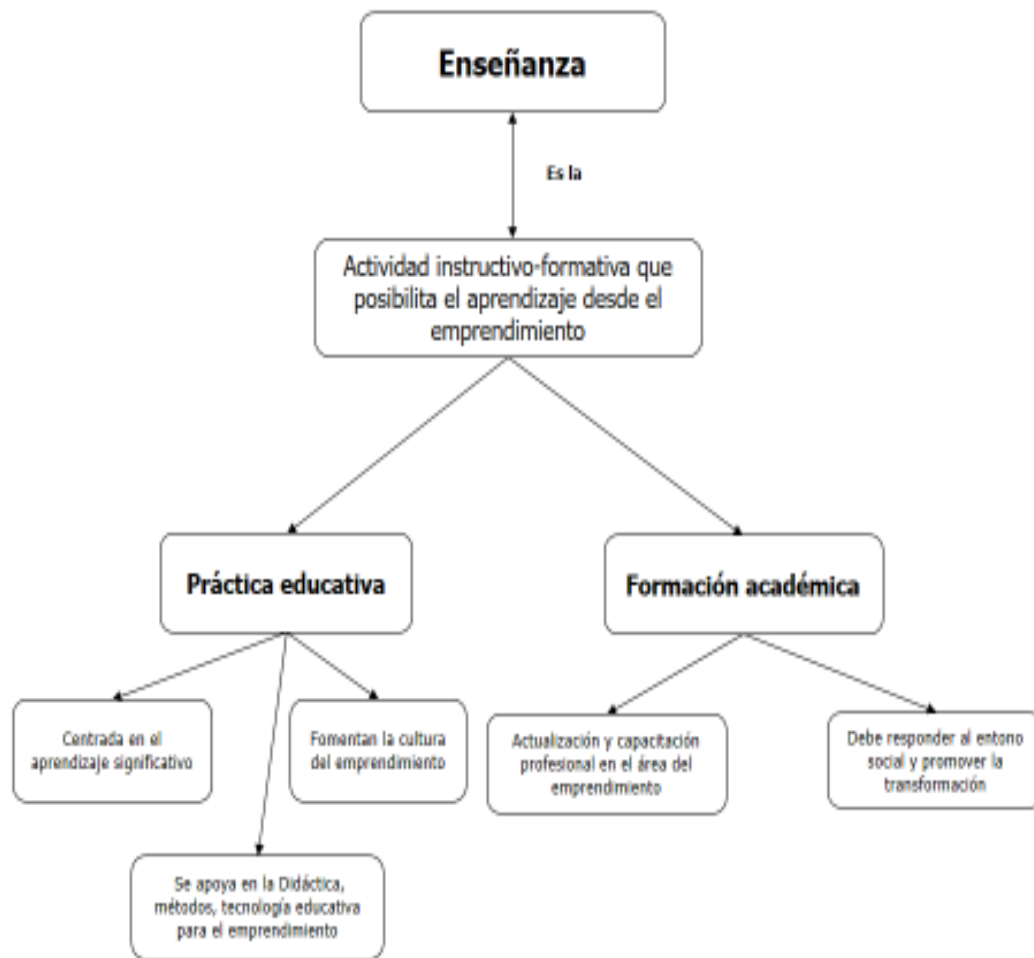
Enseñanza

Es la

Actividad instructivo-formativa que posibilita el aprendizaje desde el emprendimiento

Práctica educativa

Formación académica

Centrada en el aprendizaje significativo

Fomentan la cultura del emprendimiento

Se apoya en la Didáctica, métodos, tecnología educativa para el emprendimiento

Actualización y capacitación profesional en el área del emprendimiento

Debe responder al entono social y promover la transformación